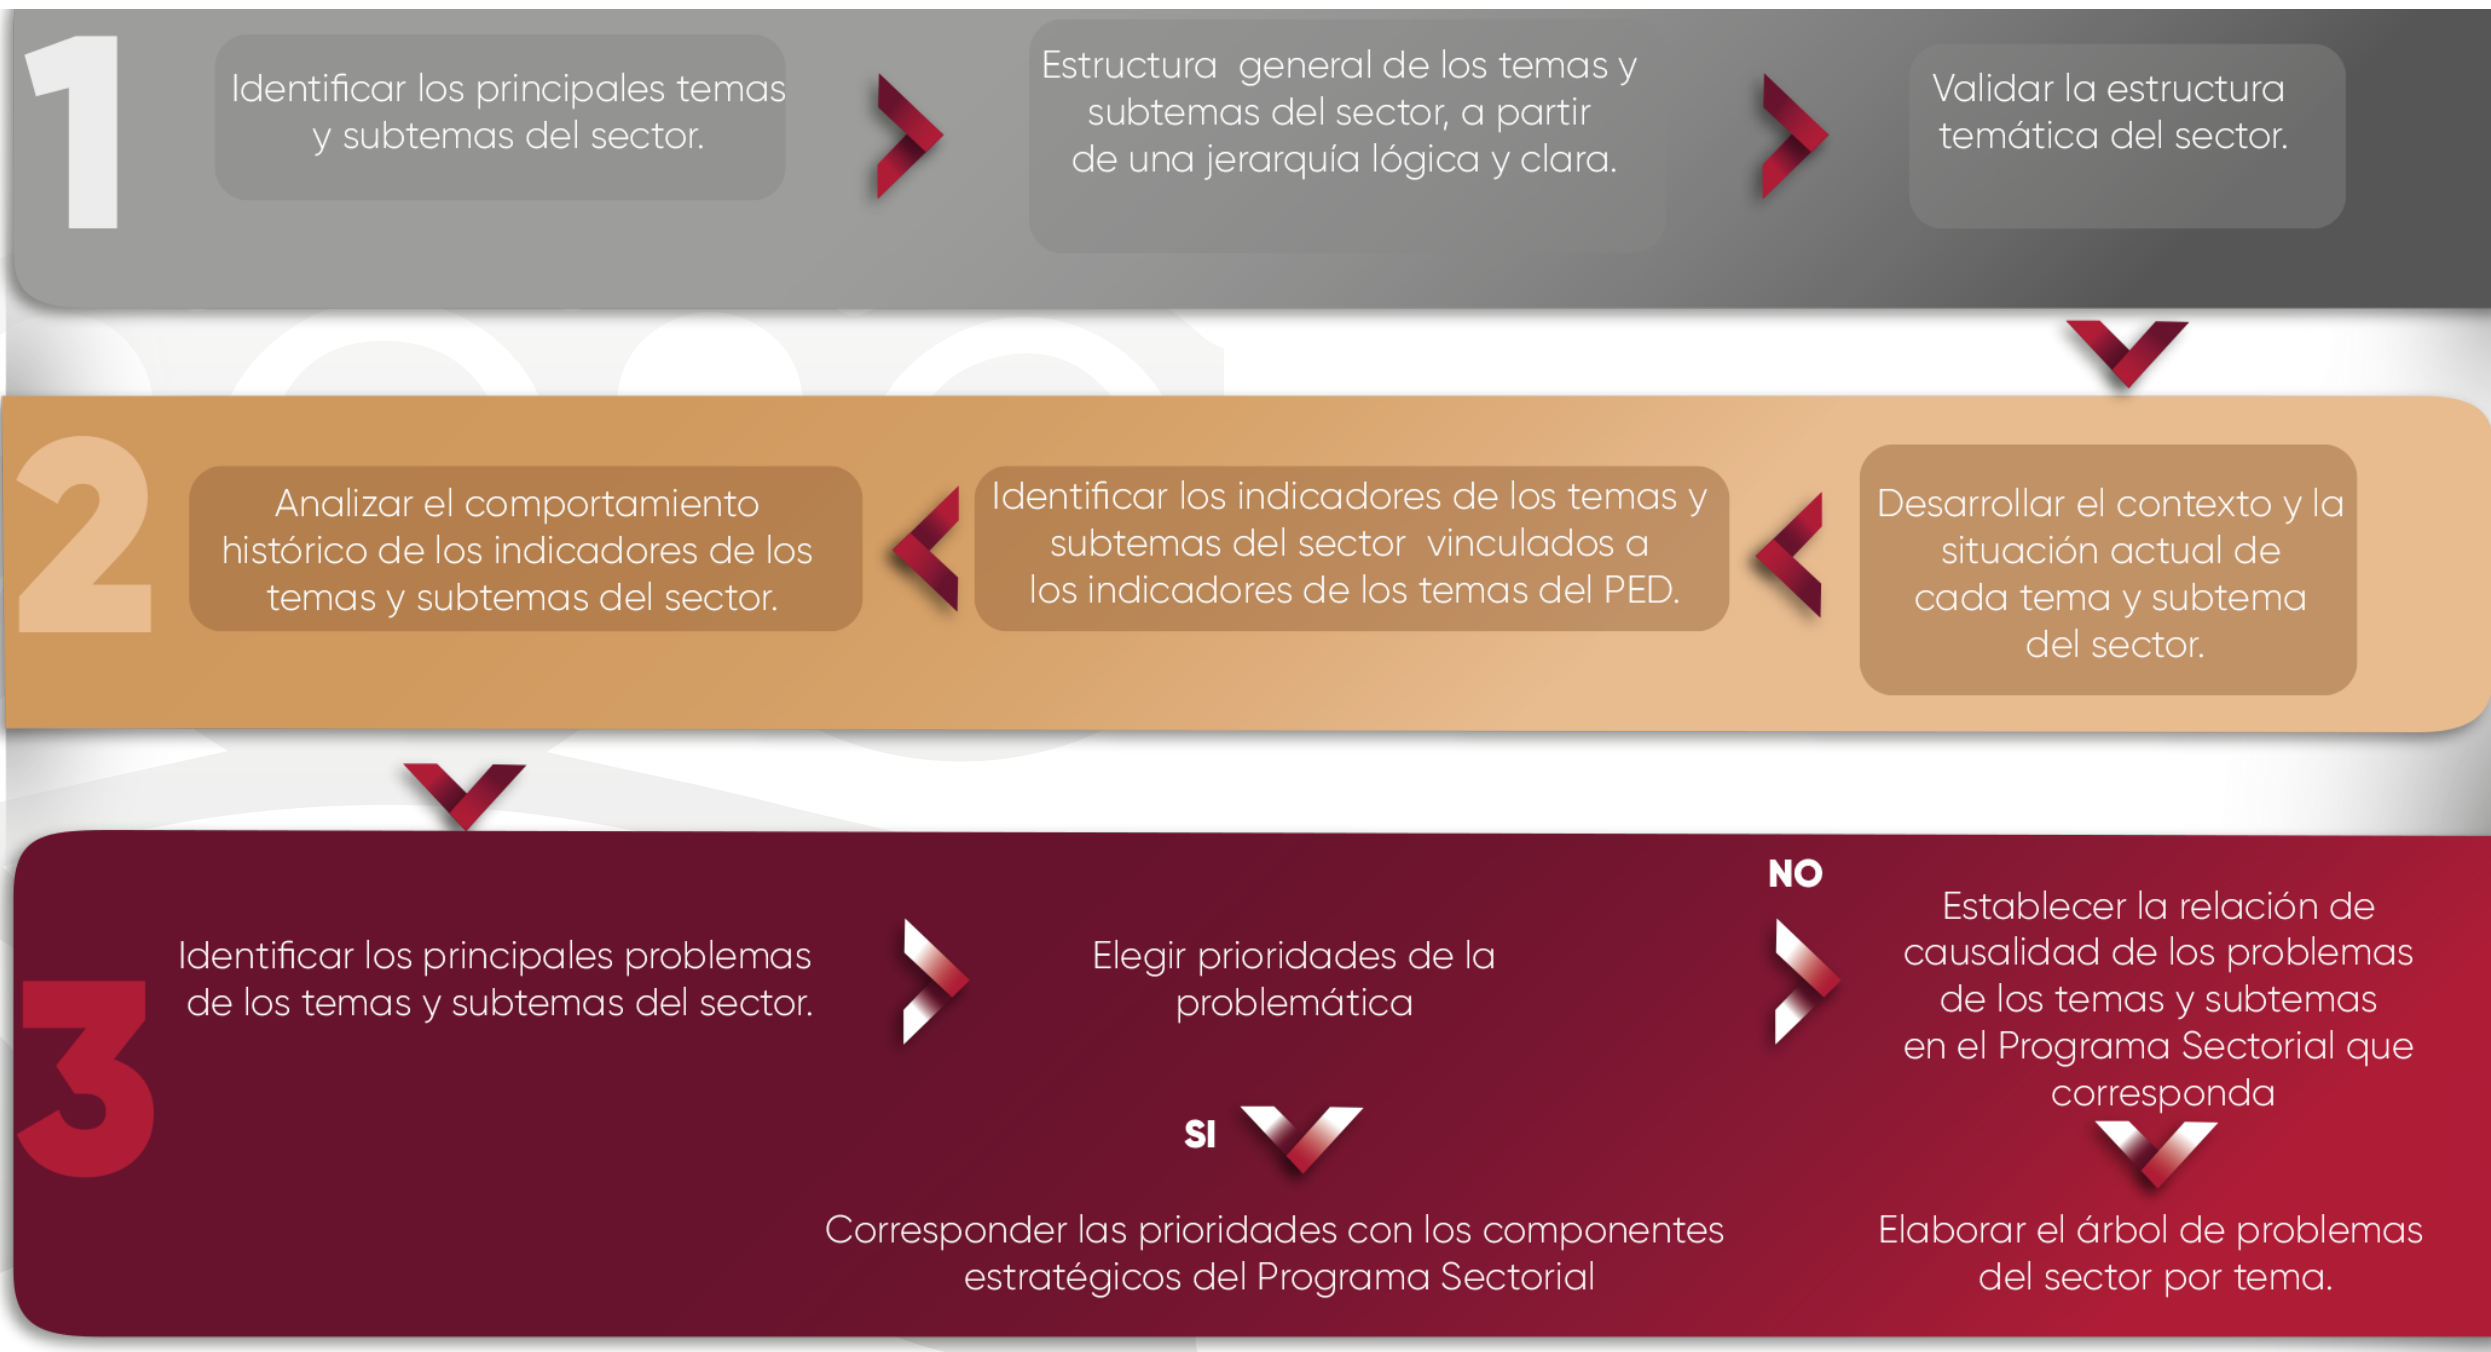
1

Identificar los principales temas y subtemas del sector.

Estructura general de los temas y subtemas del sector, a partir de una jerarquía lógica y clara.

Validar la estructura temática del sector.

2

Desarrollar el contexto y la situación actual de cada tema y subtema del sector.

Identificar los indicadores de los temas y subtemas del sector vinculados a los indicadores de los temas del PED.

Analizar el comportamiento histórico de los indicadores de los temas y subtemas del sector.

3

Identificar los principales problemas de los temas y subtemas del sector.

Elegir prioridades de la problemática

NO

Establecer la relación de causalidad de los problemas de los temas y subtemas en el Programa Sectorial que corresponda

SI

Corresponder las prioridades con los componentes estratégicos del Programa Sectorial

Elaborar el árbol de problemas del sector por tema.